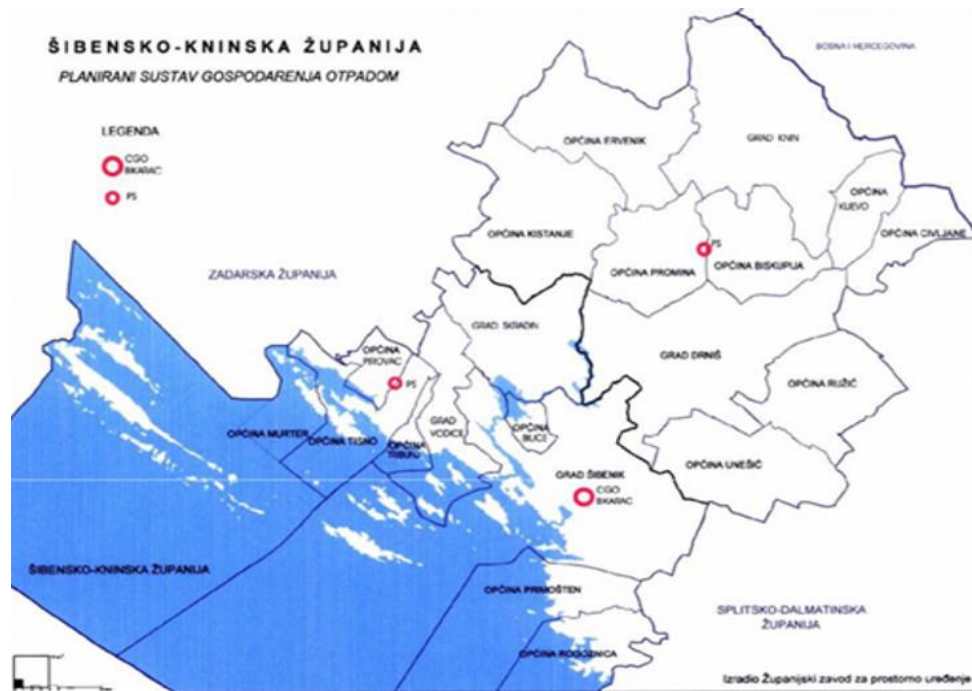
ŠIBENSKO-KNINSKA ŽUPANIJA
PLANIRANI SUSTAV GOSPODARENJA OTPADOM

LEGENDA
CGO BIKARAC
PS

BOSNA I HERCEGOVINA

OPĆINA ERVENIK
GRAD KNIN
OPĆINA KIJEVO
OPĆINA CIVLJANE
OPĆINA KISTANJE
PS
OPĆINA PROMINA
OPĆINA BISKUPIJA
ZADARSKA ŽUPANIJA
GRAD SKRADIN
GRAD DRNIŠ
OPĆINA PIROVAC
PS
OPĆINA RUŽIĆ
OPĆINA MURTER
OPĆINA TISNO
OPĆINA TRIBUNJ
GRAD VODICE
OPĆINA BILICE
OPĆINA UNEŠIĆ
GRAD ŠIBENIK
CGO BIKARAC
ŠIBENSKO-KNINSKA ŽUPANIJA
OPĆINA PRIMOŠTEN
SPLITSKO-DALMATINSKA ŽUPANIJA
OPĆINA ROGOZNICA

Izradio Županijski zavod za prostorno uređenje